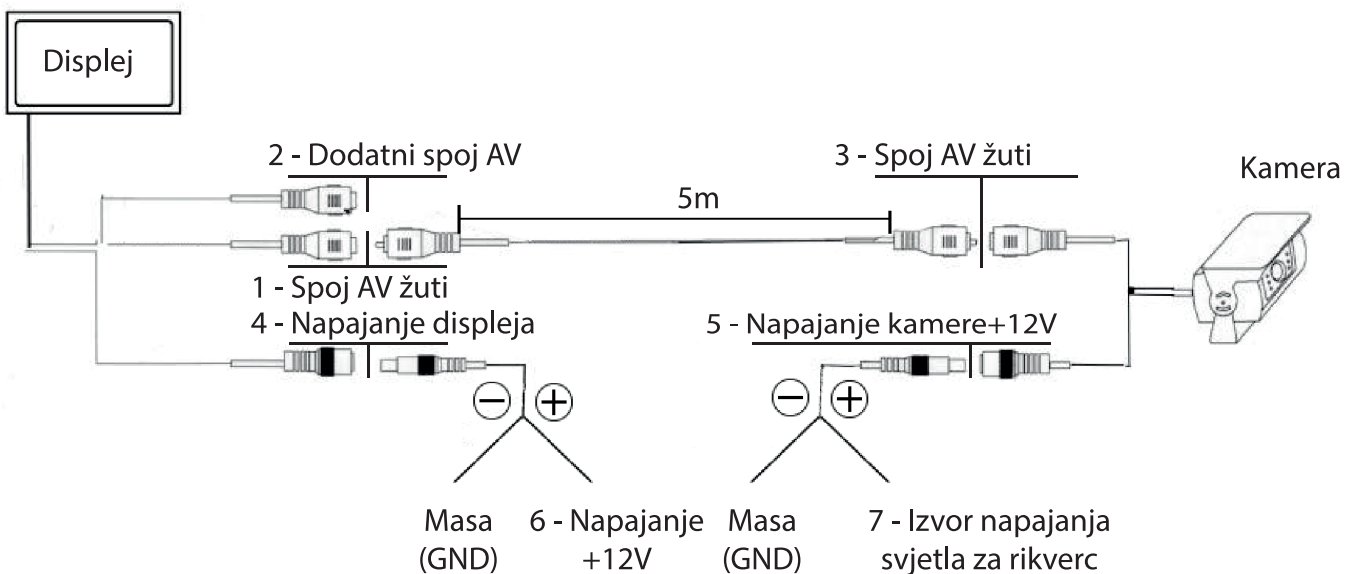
Displej

2 - Dodatni spoj AV

3 - Spoj AV žuti

Kamera

5m

1 - Spoj AV žuti

4 - Napajanje displeja

5 - Napajanje kamere+12V

$\ominus$ $\oplus$

$\ominus$ $\oplus$

Masa (GND)

6 - Napajanje +12V

Masa (GND)

7 - Izvor napajanja svjetla za rikverc